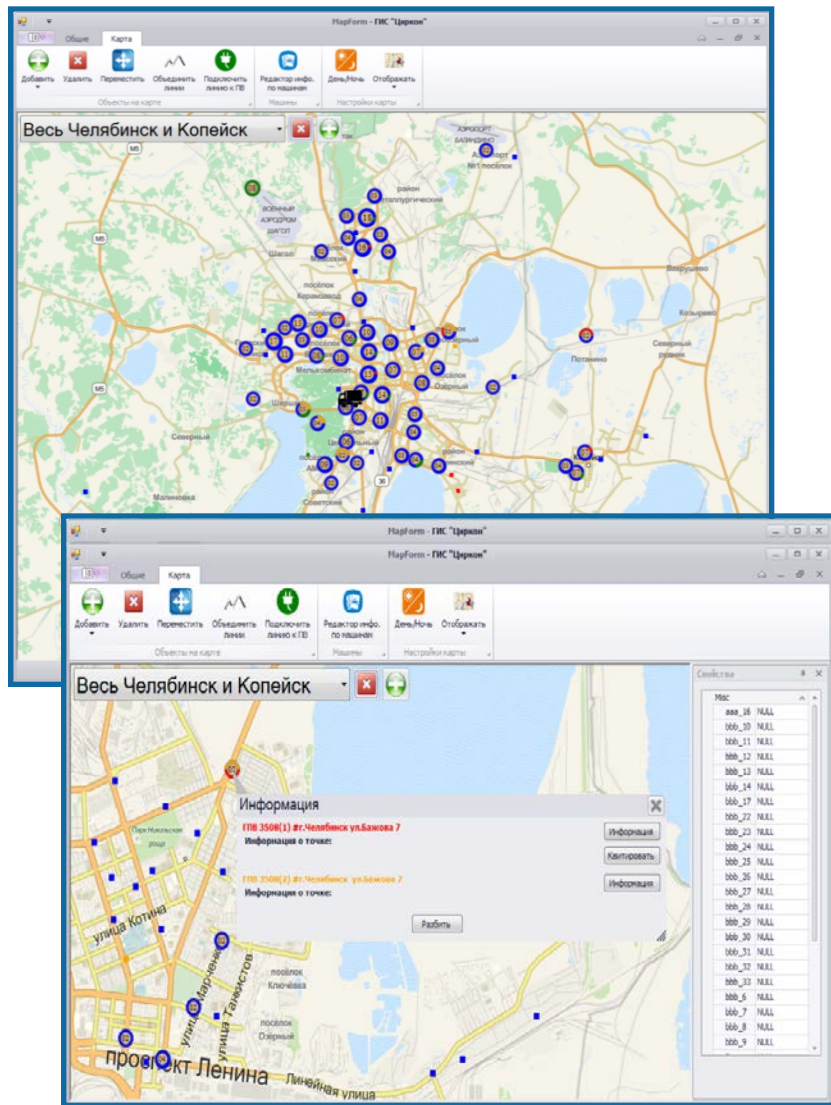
MapForm - ГИС "Циркон"

Общие Карта

Добавить Удалить Переместить Объединить линии Подключить линию к ПВ
Объекты на карте

Редактор инфо. по машинам
Машины

День/Ночь Отображать
Настройки карты

Весь Челябинск и Копейск

M5
АЭРОПОРТ БАЛАНДИНО
Аэропорт №1 поселок
район Металлургический
ВОЕННЫЙ АЭРОДРОМ ШАГОЛ
Шагол
поселок Керамзавод
Вагрушево
Казырево
Потанино
Северный рудник
Мелькомбинат
Озёрный
Северный
Малиновка
Советский
36

MapForm - ГИС "Циркон"

MapForm - ГИС "Циркон"

Общие Карта

Добавить Удалить Переместить Объединить линии Подключить линию к ПВ
Объекты на карте

Редактор инфо. по машинам
Машины

День/Ночь Отображать
Настройки карты

Весь Челябинск и Копейск

Парк Никольская роща
улица Котина
улица Марченко
улица Танкистов
поселок Ключёвка
поселок Озёрный
проспект Ленина
Линейная улица

Информация
ГПВ 3508(1) #г.Челябинск ул.Бажова 7
Информация о точке:
ГПВ 3508(2) #г.Челябинск ул.Бажова 7
Информация о точке:
Информация
Квитировать
Информация
Разбить

Свойства
Мас
| | |
|---|---|
| aaa_16 | NULL |
| bbb_10 | NULL |
| bbb_11 | NULL |
| bbb_12 | NULL |
| bbb_13 | NULL |
| bbb_14 | NULL |
| bbb_17 | NULL |
| bbb_22 | NULL |
| bbb_23 | NULL |
| bbb_24 | NULL |
| bbb_25 | NULL |
| bbb_26 | NULL |
| bbb_27 | NULL |
| bbb_28 | NULL |
| bbb_29 | NULL |
| bbb_30 | NULL |
| bbb_31 | NULL |
| bbb_32 | NULL |
| bbb_33 | NULL |
| bbb_6 | NULL |
| bbb_7 | NULL |
| bbb_8 | NULL |
| bbb_9 | NULL |